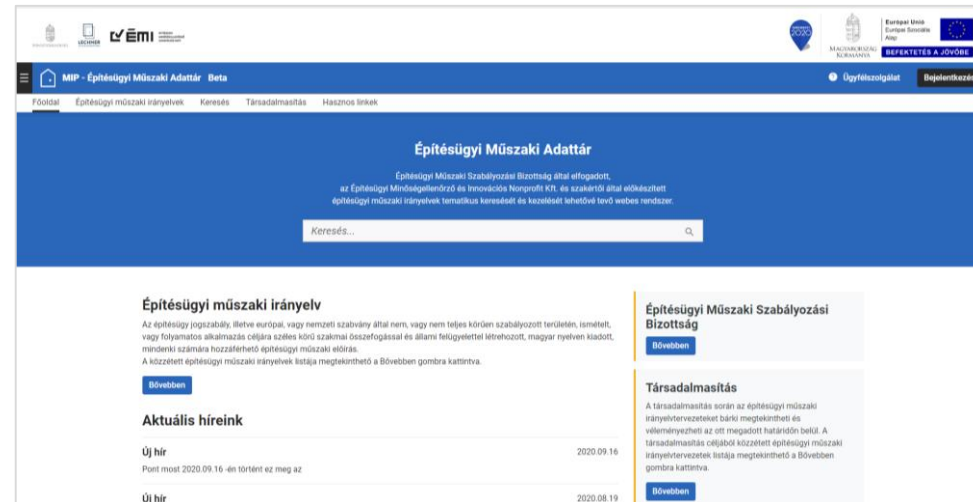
LECHNER ÉMI

Európai Unió Európai Szociális Alap
MAGYARORSZÁG KORMÁNYA
BEFEKTETÉS A JÖVŐBE

MIP - Építésügyi Műszaki Adattár Beta

Ügyfélszolgálat
Bejelentkezés

Főoldal Építésügyi műszaki irányelvek Keresés Társadalmasítás Hasznos linkek

Építésügyi Műszaki Adattár

Építésügyi Műszaki Szabályozási Bizottság által elfogadott, az Építésügyi Minőségellenőrző és Innovációs Nonprofit Kft. és szakértői által előkészített építésügyi műszaki irányelvek tematikus keresését és kezelését lehetővé tevő webes rendszer.

Keresés...

Építésügyi műszaki irányelv

Az építésügy jogszabály, illetve európai, vagy nemzeti szabvány által nem, vagy nem teljes körűen szabályozott területén, ismételt, vagy folyamatos alkalmazás céljára széles körű szakmai összefogással és állami felügyelettel létrehozott, magyar nyelven kiadott, mindenki számára hozzáférhető építésügyi műszaki előírás.
A közzétett építésügyi műszaki irányelvek listája megtekinthető a Bővebben gombra kattintva.

Bővebben

Aktuális híreink

Új hír
2020.09.16
Pont most 2020.09.16 -én történt ez meg az

Új hír
2020.08.19

Építésügyi Műszaki Szabályozási Bizottság

Bővebben

Társadalmasítás

A társadalmasítás során az építésügyi műszaki irányelvtervezeteket bárki megtekintheti és véleményezheti az ott megadott határidőn belül. A társadalmasítás céljából közzétett építésügyi műszaki irányelvtervezetek listája megtekinthető a Bővebben gombra kattintva.

Bővebben